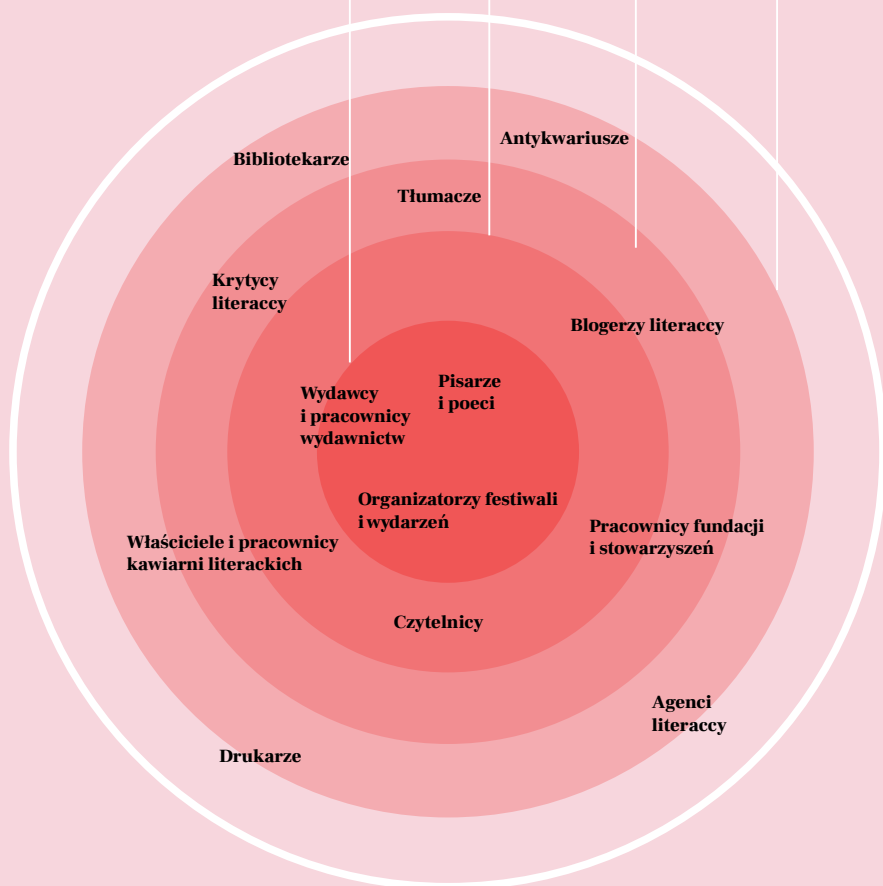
Antykwariusze

Bibliotekarze

Tłumacze

Krytycy literaccy

Blogerzy literaccy

Wydawcy i pracownicy wydawnictw

Pisarze i poeci

Organizatorzy festiwali i wydarzeń

Pracownicy fundacji i stowarzyszeń

Właściciele i pracownicy kawiarni literackich

Czytelnicy

Agenci literaccy

Drukarze